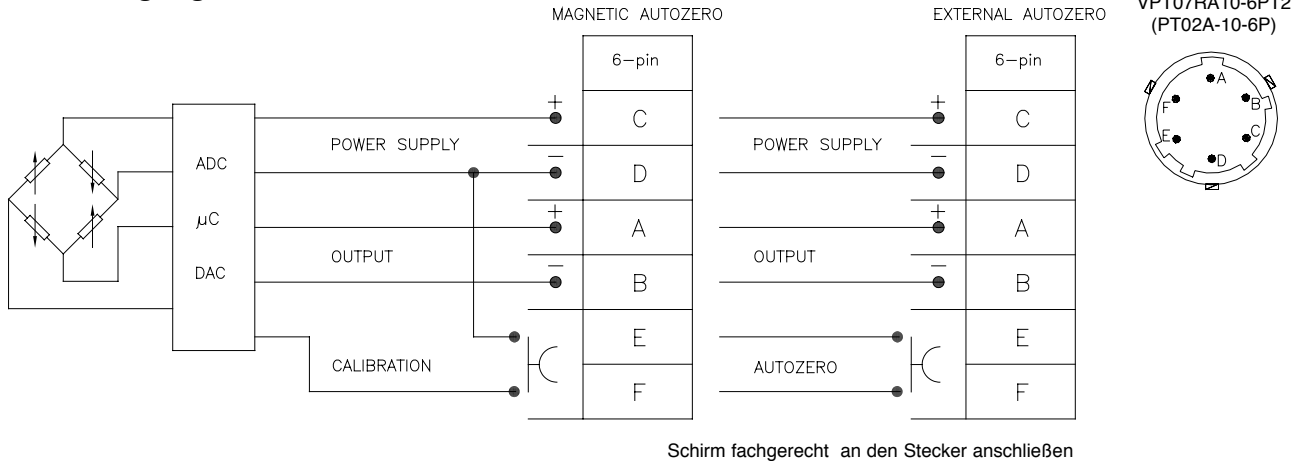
MAGNETIC AUTOZERO

EXTERNAL AUTOZERO

VPT07RA10-6PT2
(PT02A-10-6P)

A
B
C
D
E
F

ADC
$\mu$C
DAC

POWER SUPPLY
OUTPUT
CALIBRATION

| 6–pin |
|---|
| + C |
| – D |
| + A |
| – B |
| E |
| F |

POWER SUPPLY
OUTPUT
AUTOZERO

| 6–pin |
|---|
| + C |
| – D |
| + A |
| – B |
| E |
| F |

Schirm fachgerecht an den Stecker anschließen